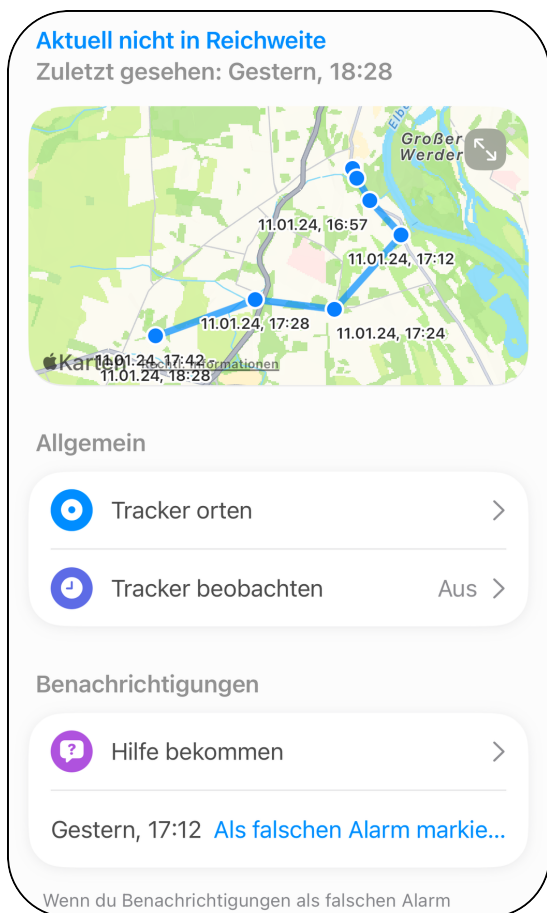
Aktuell nicht in Reichweite
Zuletzt gesehen: Gestern, 18:28

Elbe
Großer Werder
11.01.24, 16:57
11.01.24, 17:12
11.01.24, 17:28
11.01.24, 17:24
11.01.24, 17:42
11.01.24, 18:28
Karten
Rechtl. Informationen

Allgemein

Tracker orten

Tracker beobachten Aus

Benachrichtigungen

Hilfe bekommen

Gestern, 17:12 Als falschen Alarm markie...

Wenn du Benachrichtigungen als falschen Alarm